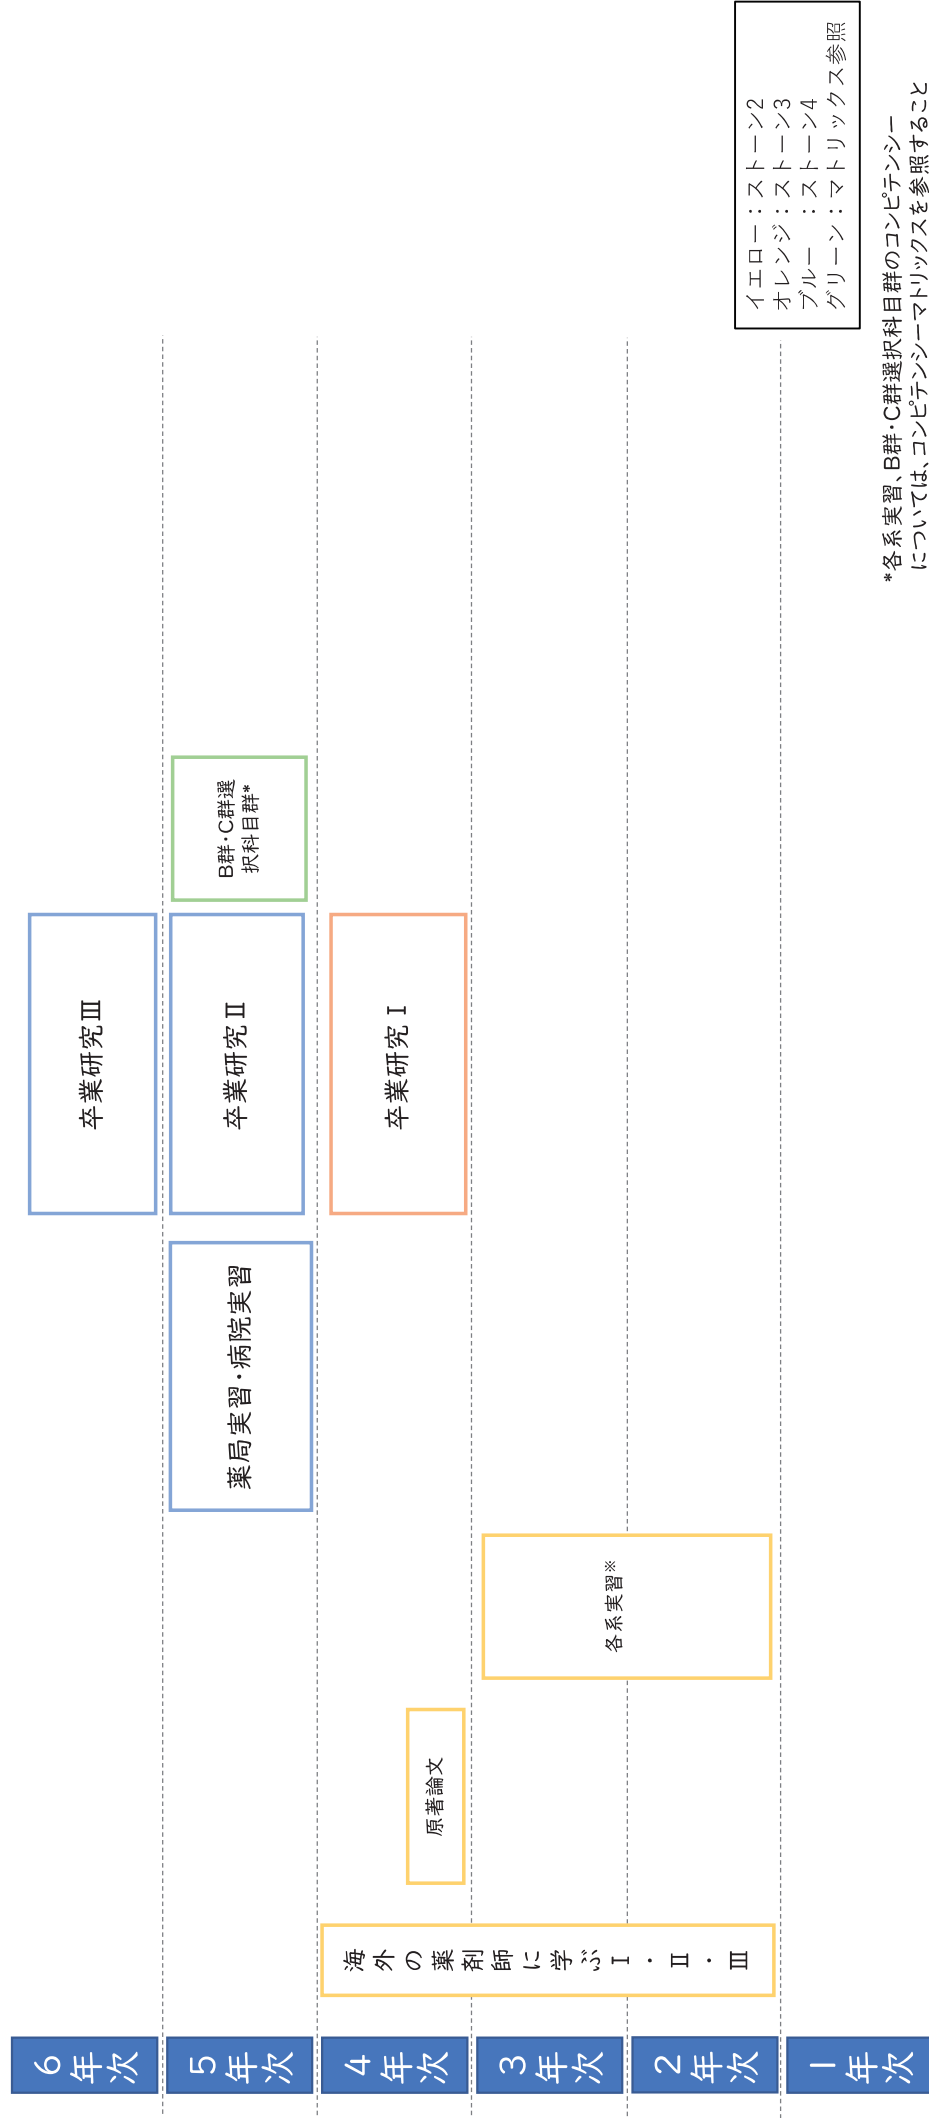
イエロー：ストーン2
オレンジ：ストーン3
ブルー　：ストーン4
グリーン：マトリックス参照

*各系実習、B群・C群選択科目群のコンピテンシーについては、コンピテンシーマトリックスを参照すること

B群・C群選択科目群*

卒業研究Ⅲ

卒業研究Ⅱ

卒業研究Ⅰ

薬局実習・病院実習

各系実習※

原著論文

海外の薬剤師に学ぶⅠ・Ⅱ・Ⅲ

6年次

5年次

4年次

3年次

2年次

1年次